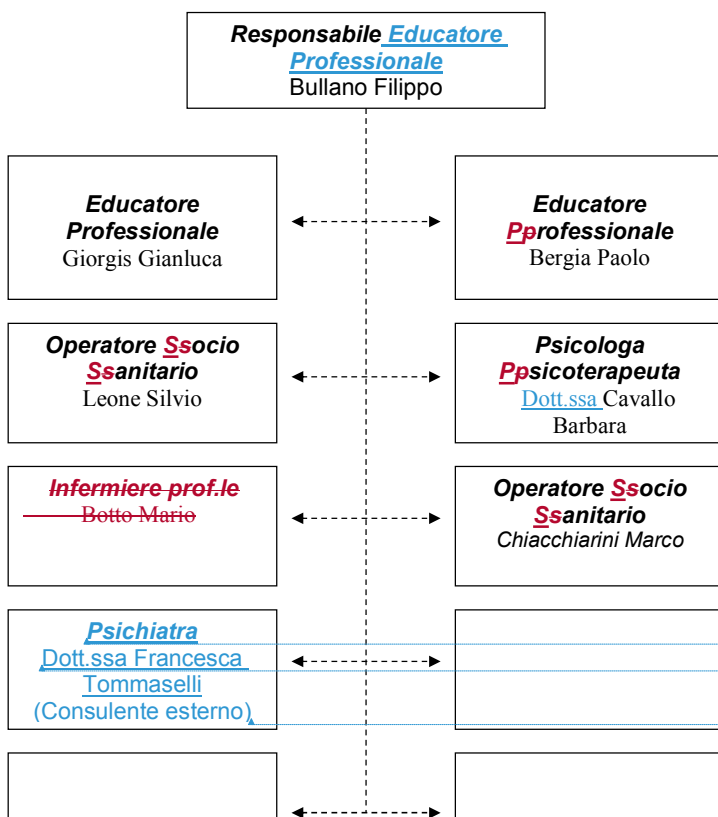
Responsabile Educatore Professionale
Bullano Filippo

Educatore Professionale
Giorgis Gianluca

Educatore Pprofessionale
Bergia Paolo

Operatore Ssocio Ssanitario
Leone Silvio

Psicologa Ppsicoterapeuta
Dott.ssa Cavallo Barbara

Infermiere prof.le
Botto Mario

Operatore Ssocio Ssanitario
Chiacchiarini Marco

Psichiatra
Dott.ssa Francesca Tommaselli
(Consulente esterno)